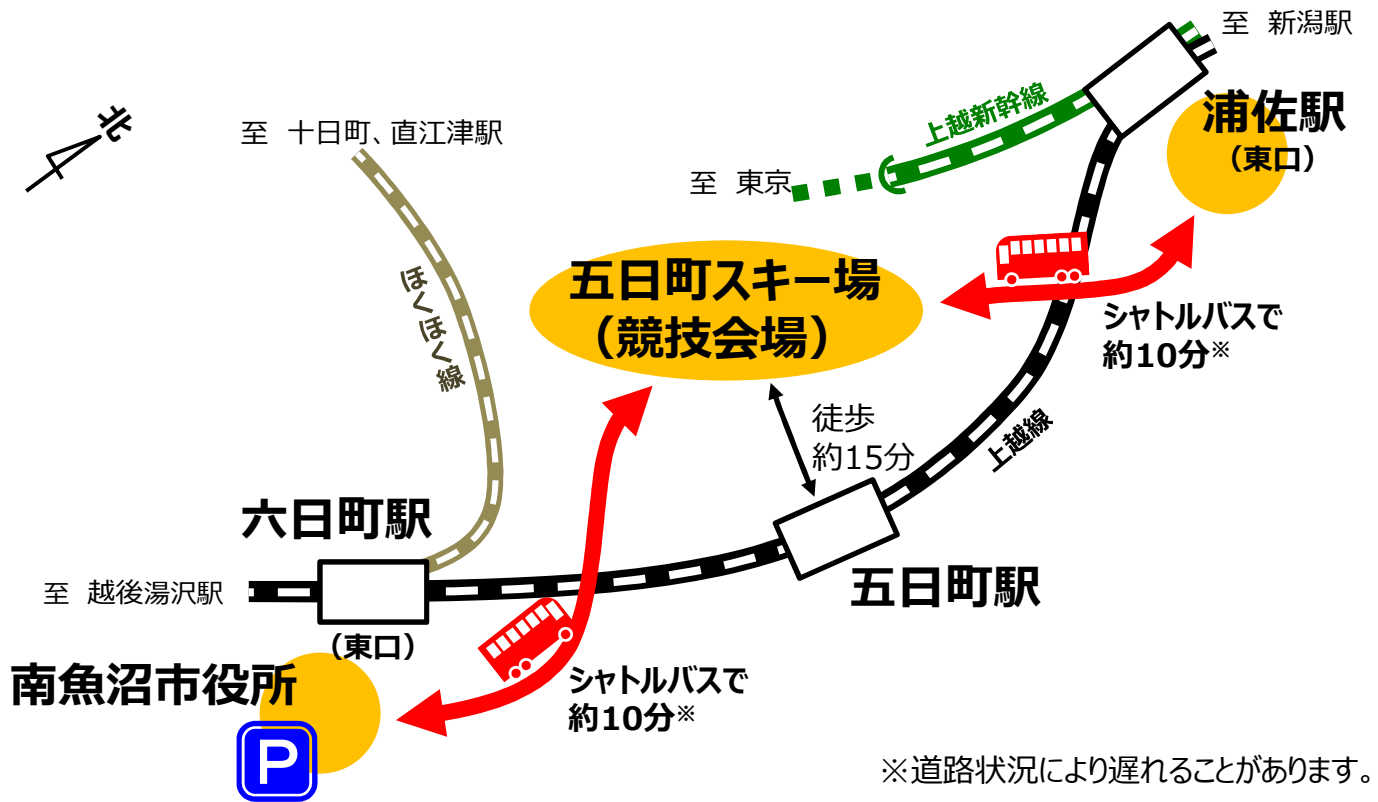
北

至 十日町、直江津駅

至 新潟駅

上越新幹線

至 東京

浦佐駅
（東口）

ほくほく線

五日町スキー場
（競技会場）

シャトルバスで
約10分※

徒歩
約15分

上越線

六日町駅

至 越後湯沢駅

（東口）

五日町駅

南魚沼市役所

P

シャトルバスで
約10分※

※道路状況により遅れることがあります。